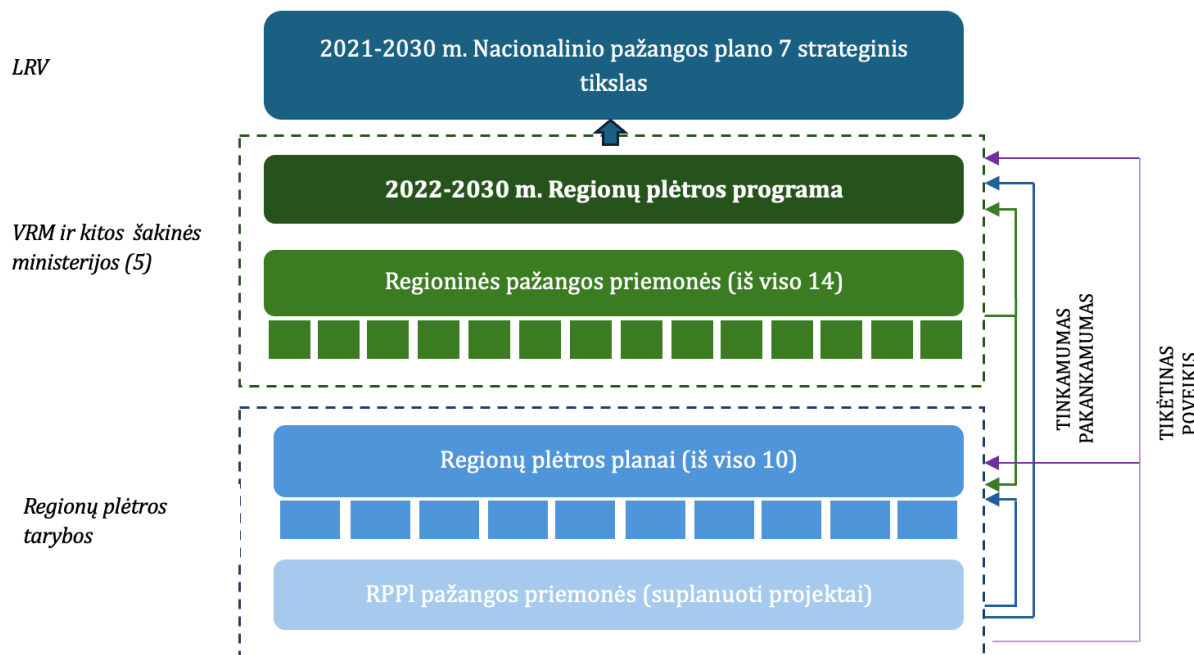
LRV

2021-2030 m. Nacionalinio pažangos plano 7 strateginis tikslas

VRM ir kitos šakinės ministerijos (5)

2022-2030 m. Regionų plėtros programa

Regioninės pažangos priemonės (iš viso 14)

TINKAMUMAS
PAKANKAMUMAS

TIKĖTINAS
POVEIKIS

Regionų plėtros tarybos

Regionų plėtros planai (iš viso 10)

RPPl pažangos priemonės (suplanuoti projektai)